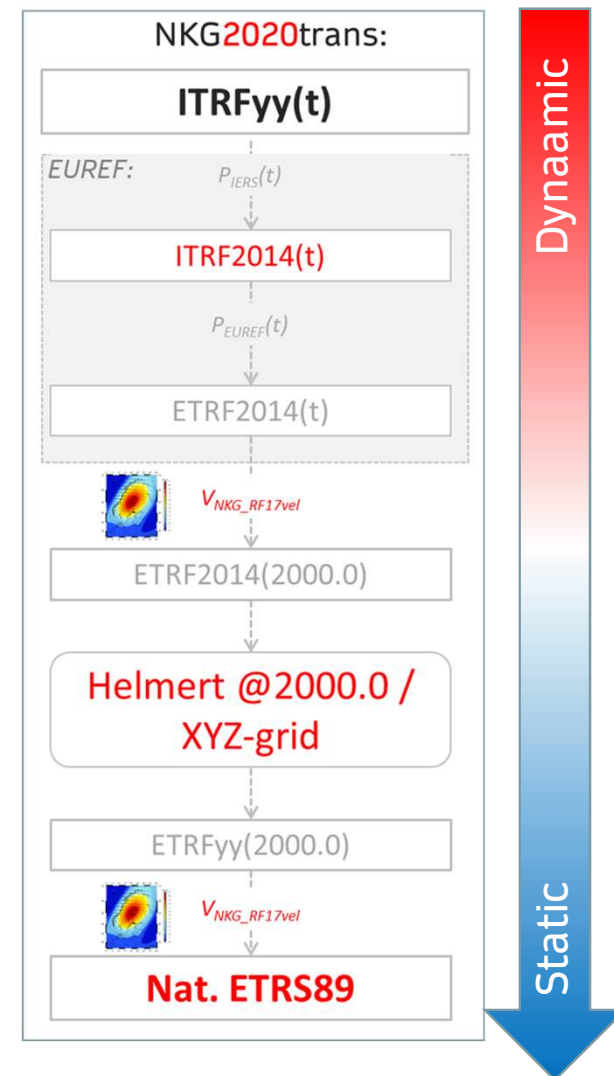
NKG2020trans:

ITRFyy(t)

EUREF:

$P_{IERS}(t)$

ITRF2014(t)

$P_{EUREF}(t)$

ETRF2014(t)

$V_{NKG\_RF17vel}$

ETRF2014(2000.0)

Helmert @2000.0 / XYZ-grid

ETRFyy(2000.0)

$V_{NKG\_RF17vel}$

Nat. ETRS89

Dynaamic

Static